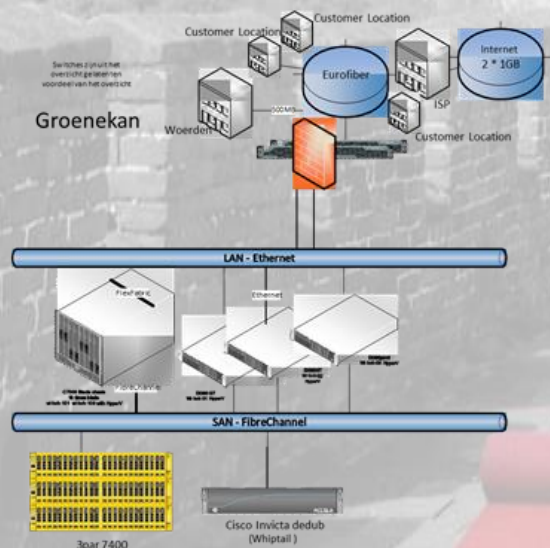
Customer Location

Customer Location

Internet
2 * 1GB

Switches zijn uit het overzicht gelaten ten voordele van het overzicht

Eurofiber

Groenekan

500MB

Woerden

ISP

Customer Location

LAN - Ethernet

FlexFabric

Ethernet

FibreChannel

SAN - FibreChannel

Cisco Invicta dedub
(Whiptail)

3par 7400